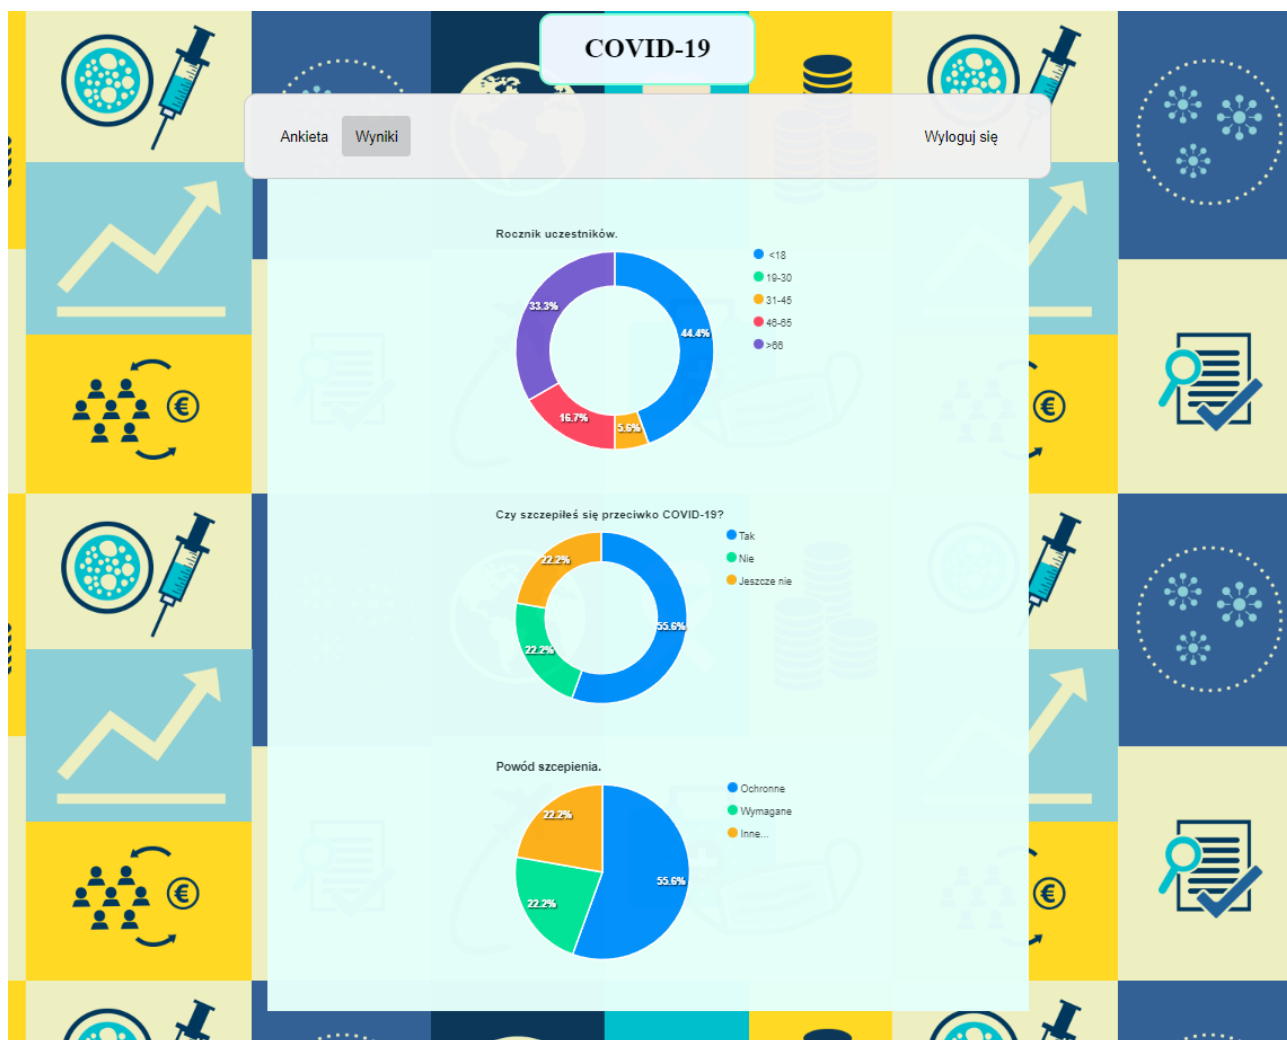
COVID-19

Ankieta Wyniki Wyloguj się

Rocznik uczestników.

<18
19-30
31-45
46-65
>66

33.3%
44.4%
16.7%
5.6%

Czy szczepiłeś się przeciwko COVID-19?

Tak
Nie
Jeszcze nie

22.2%
55.6%
22.2%

Powód szczepienia.

Ochronne
Wymagane
Inne...

22.2%
55.6%
22.2%